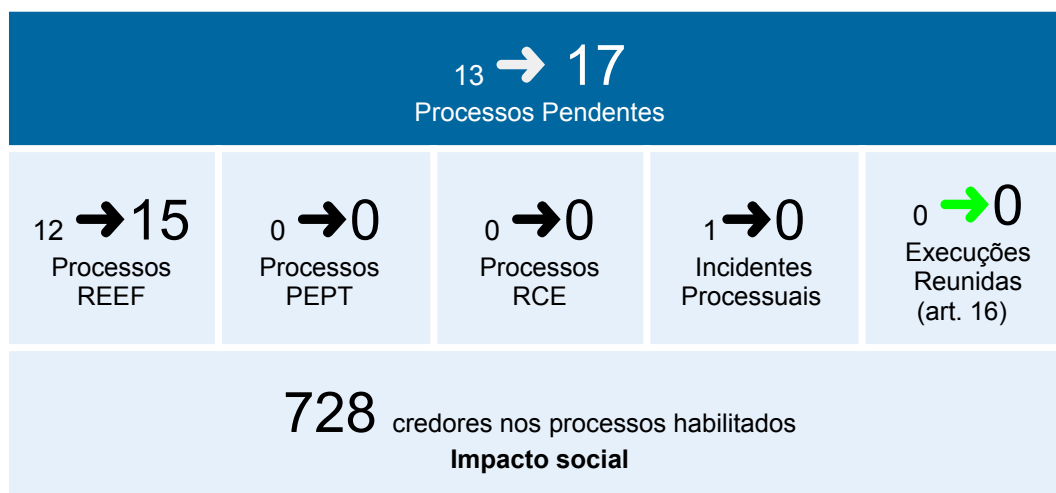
13 ➜ 17
Processos Pendentes

12 ➜15
Processos REEF

0 ➜0
Processos PEPT

0 ➜0
Processos RCE

1➜0
Incidentes Processuais

0 ➜0
Execuções Reunidas (art. 16)

728 credores nos processos habilitados
**Impacto social**